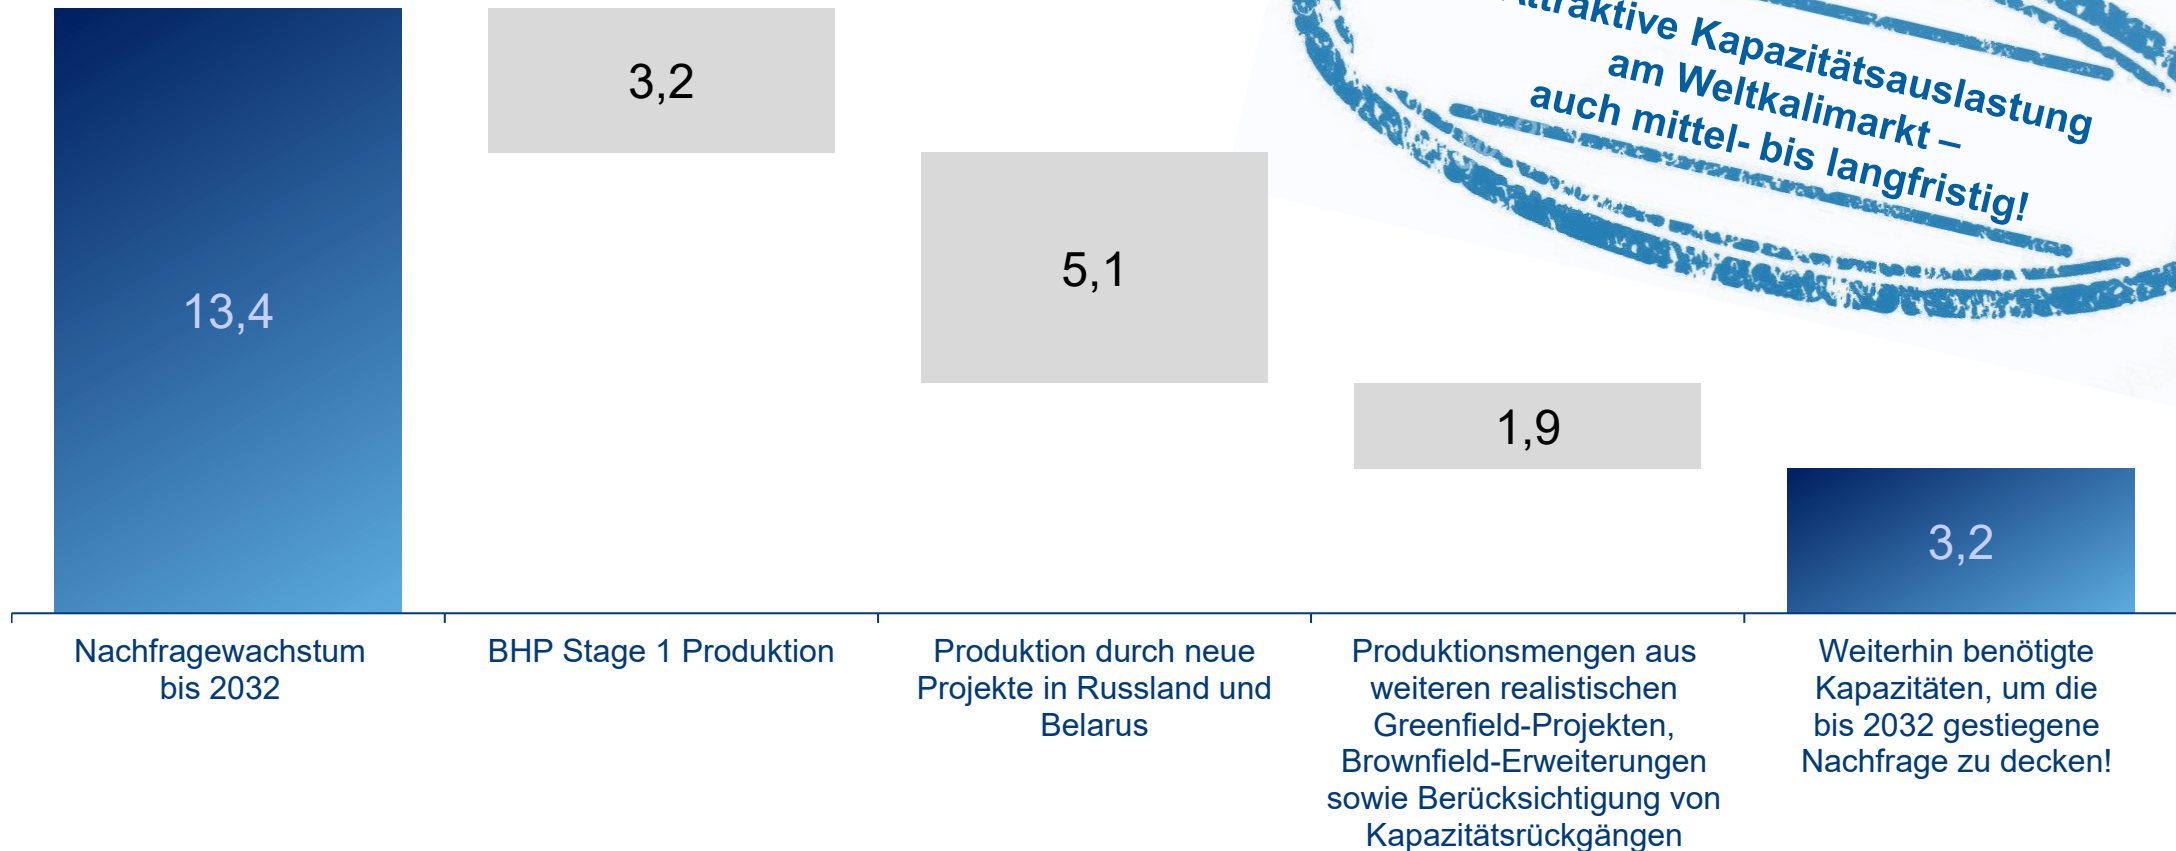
13,4

3,2

5,1

1,9

3,2

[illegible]raktive Kapazitätsauslastung am Weltkalimarkt – auch mittel- bis langfristig!

Nachfragewachstum bis 2032

BHP Stage 1 Produktion

Produktion durch neue Projekte in Russland und Belarus

Produktionsmengen aus weiteren realistischen Greenfield-Projekten, Brownfield-Erweiterungen sowie Berücksichtigung von Kapazitätsrückgängen

Weiterhin benötigte Kapazitäten, um die bis 2032 gestiegene Nachfrage zu decken!